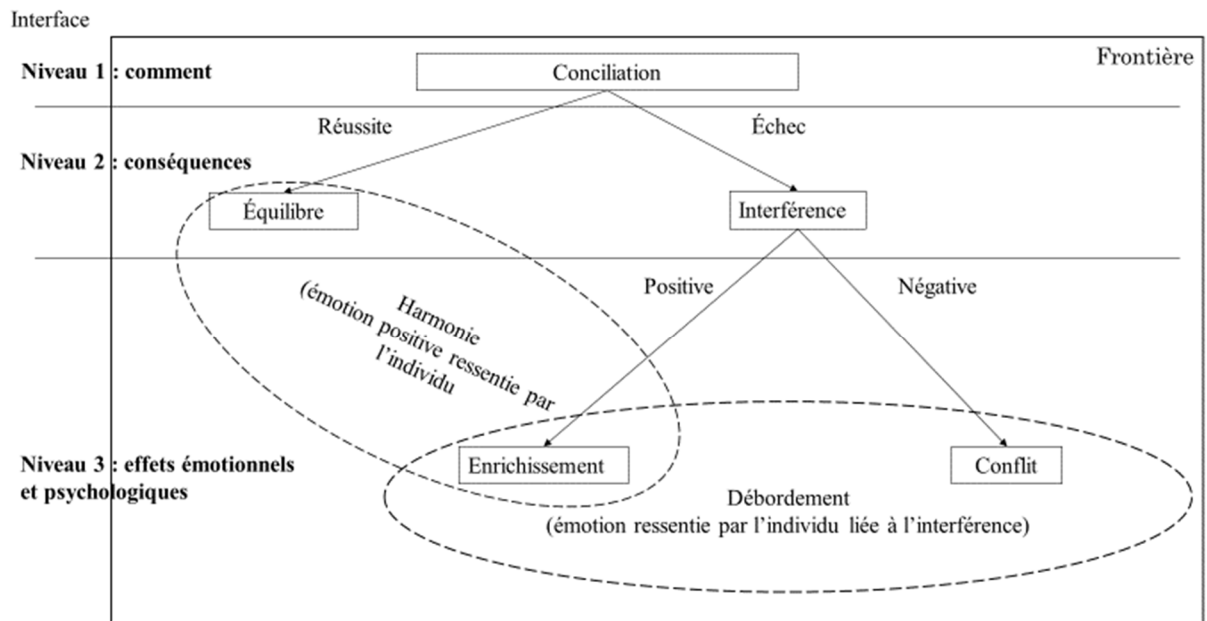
Interface

Frontière

Niveau 1 : comment

Conciliation

Réussite

Échec

Niveau 2 : conséquences

Équilibre

Interférence

Harmonie (émotion positive ressentie par l'individu

Positive

Négative

Niveau 3 : effets émotionnels et psychologiques

Enrichissement

Conflit

Débordement (émotion ressentie par l'individu liée à l'interférence)